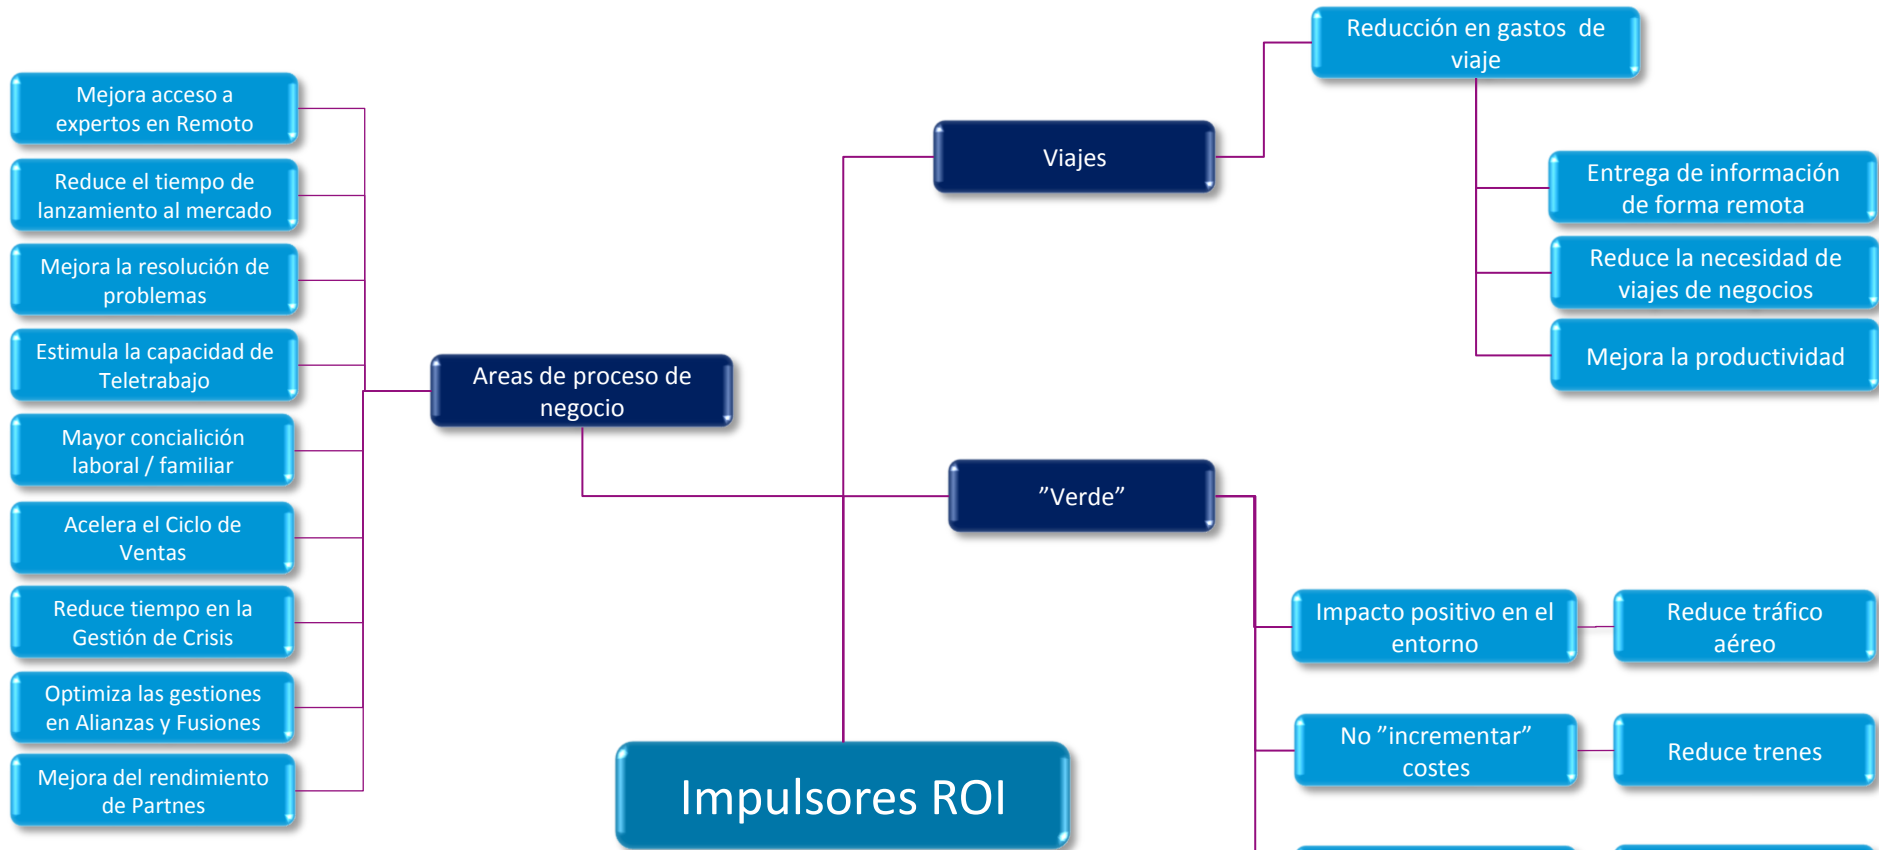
Mejora acceso a expertos en Remoto

Reduce el tiempo de lanzamiento al mercado

Mejora la resolución de problemas

Estimula la capacidad de Teletrabajo

Mayor concialición laboral / familiar

Acelera el Ciclo de Ventas

Reduce tiempo en la Gestión de Crisis

Optimiza las gestiones en Alianzas y Fusiones

Mejora del rendimiento de Partnes

Areas de proceso de negocio

Viajes

Reducción en gastos de viaje

Entrega de información de forma remota

Reduce la necesidad de viajes de negocios

Mejora la productividad

”Verde”

Impacto positivo en el entorno

Reduce tráfico aéreo

No ”incrementar” costes

Reduce trenes

Impulsores ROI